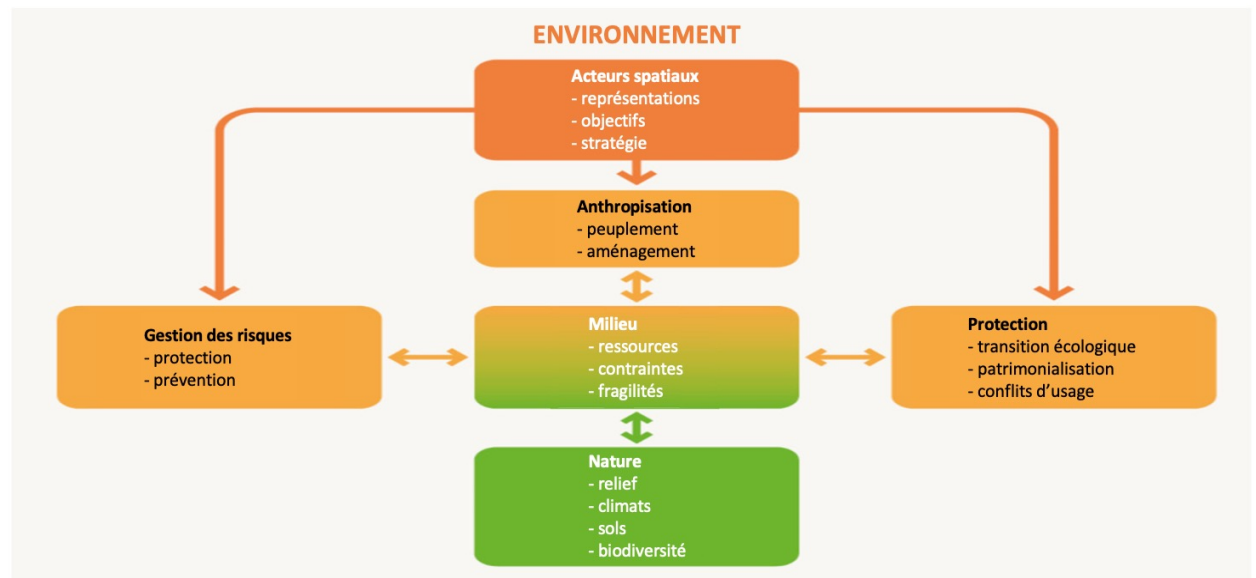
ENVIRONNEMENT

Acteurs spatiaux
- représentations
- objectifs
- stratégie

Anthropisation
- peuplement
- aménagement

Gestion des risques
- protection
- prévention

Milieu
- ressources
- contraintes
- fragilités

Protection
- transition écologique
- patrimonialisation
- conflits d'usage

Nature
- relief
- climats
- sols
- biodiversité